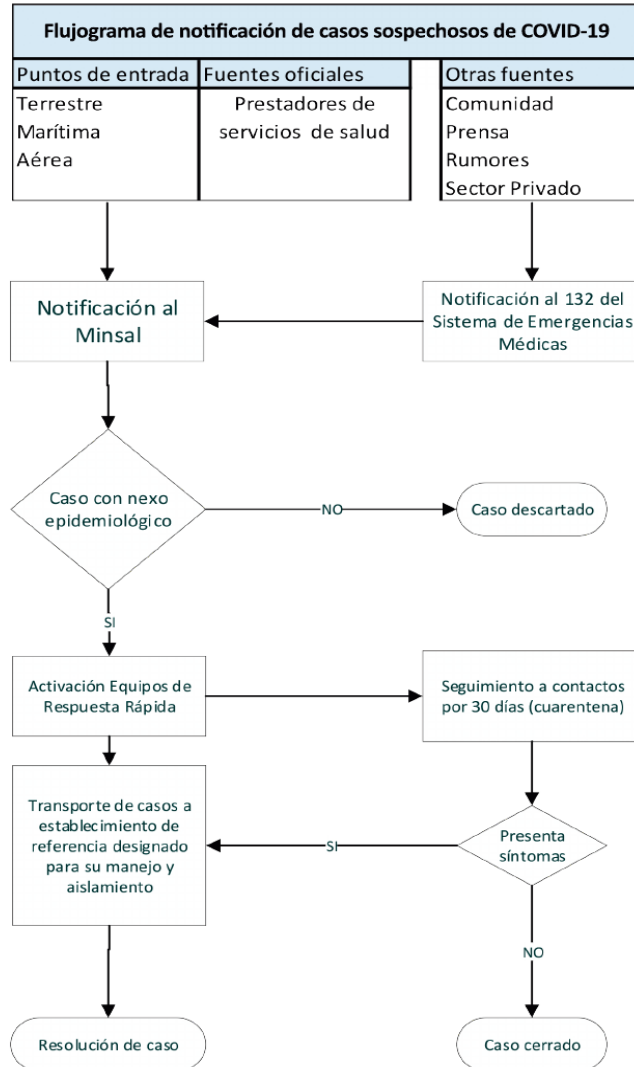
Flujograma de notificación de casos sospechosos de COVID-19

| Puntos de entrada | Fuentes oficiales | Otras fuentes |
|---|---|---|
| Terrestre<br>Marítima<br>Aérea | Prestadores de servicios de salud | Comunidad<br>Prensa<br>Rumores<br>Sector Privado |

Notificación al Minsal

Notificación al 132 del Sistema de Emergencias Médicas

Caso con nexo epidemiológico

NO

Caso descartado

SI

Activación Equipos de Respuesta Rápida

Seguimiento a contactos por 30 días (cuarentena)

Transporte de casos a establecimiento de referencia designado para su manejo y aislamiento

SI

Presenta síntomas

NO

Resolución de caso

Caso cerrado